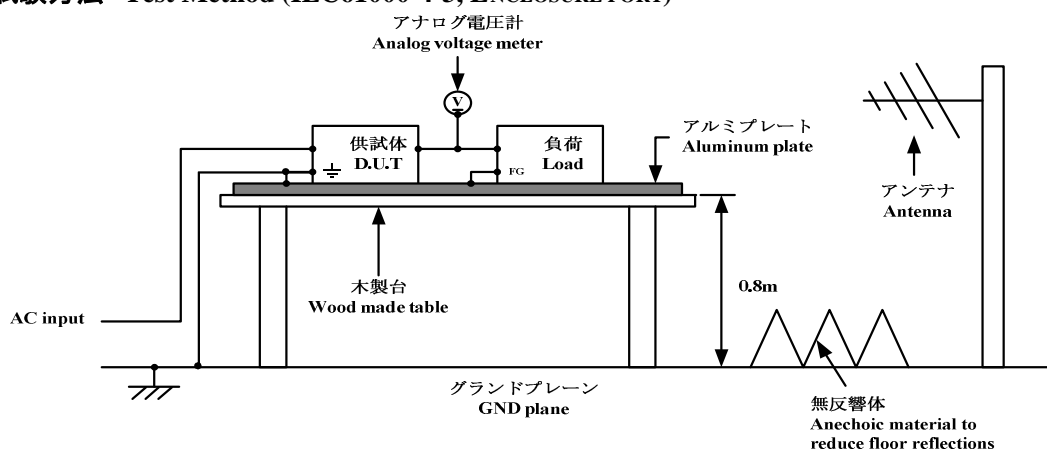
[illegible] Test Method ([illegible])

アナログ電圧計
Analog voltage meter

V

供試体
D.U.T

負荷
Load

FG

アルミプレート
Aluminum plate

アンテナ
Antenna

木製台
Wood made table

0.8m

AC input

グランドプレーン
GND plane

無反響体
Anechoic material to reduce floor reflections